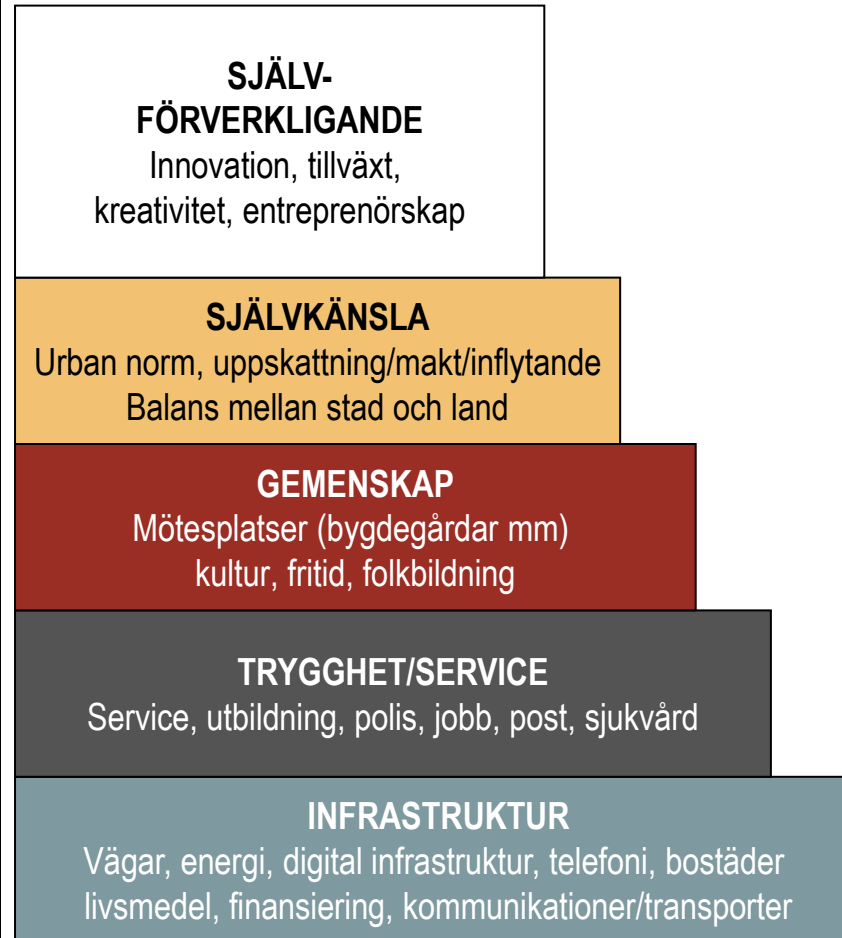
SJÄLV-
FÖRVERKLIGANDE
Innovation, tillväxt, kreativitet, entreprenörskap

SJÄLVKÄNSLA
Urban norm, uppskattning/makt/inflytande
Balans mellan stad och land

GEMENSKAP
Mötesplatser (bygdegårdar mm)
kultur, fritid, folkbildning

TRYGGHET/SERVICE
Service, utbildning, polis, jobb, post, sjukvård

INFRASTRUKTUR
Vägar, energi, digital infrastruktur, telefoni, bostäder
livsmedel, finansiering, kommunikationer/transporter